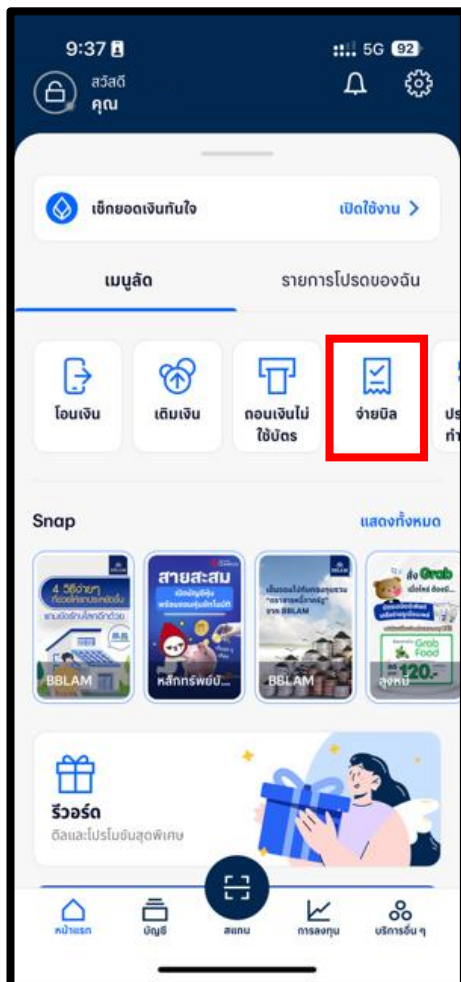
9:37
5G 92

สวัสดี
คุณ

เช็กยอดเงินทันใจ
เปิดใช้งาน >

เมนูลัด
รายการโปรดของฉัน

โอนเงิน
เติมเงิน
ถอนเงินไม่ใช้บัตร
จ่ายบิล
ป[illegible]

Snap
แสดงทั้งหมด

4 วิธีง่ายๆ
BBLAM
สายสะสม
หลักทรัพย์บั...
BBLAM
Grab
Grab Food
120.-
สุขหั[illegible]

รีวอร์ด
ดีลและโปรโมชันสุดพิเศษ

หน้าแรก
บัญชี
สแกน
การลงทุน
บริการอื่น ๆ